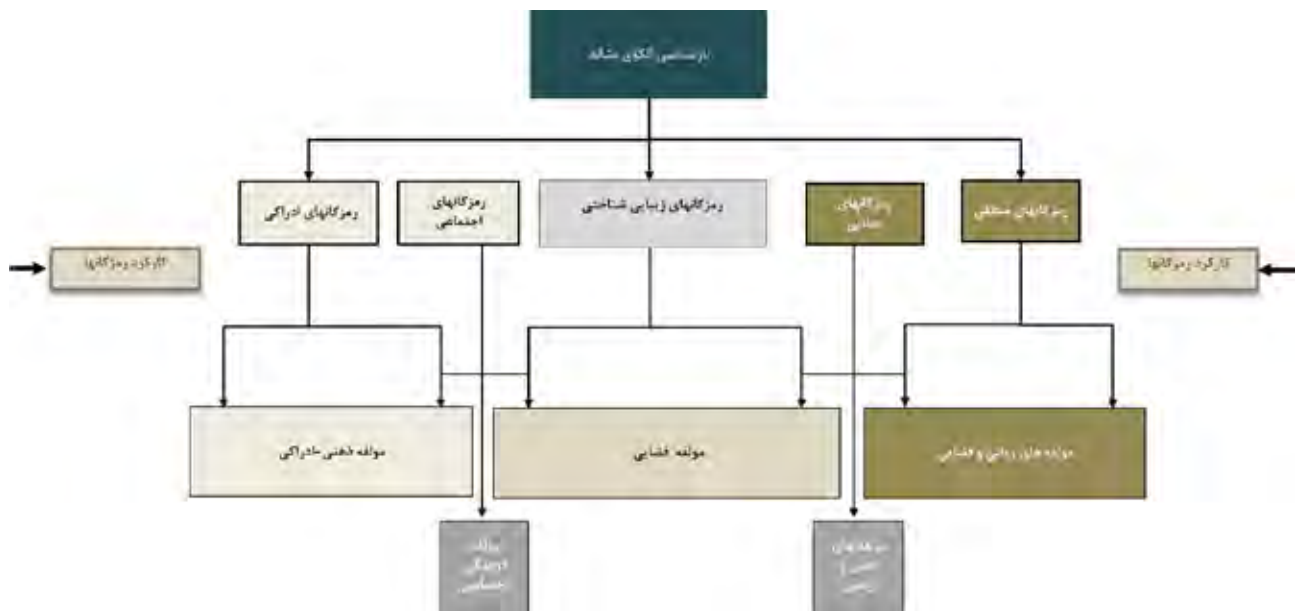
بازشناسی الگوی مشاهد

رمزگانهای ادراکی

رمزگانهای اجتماعی

رمزگانهای زیبایی شناختی

رمزگانهای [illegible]

رمزگانهای منطقی

کارکرد رمزگانها

کارکرد رمزگانها

مولفه ذهنی-ادراکی

مولفه فضایی

مولفه های روانی و فضایی

مولفه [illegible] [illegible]

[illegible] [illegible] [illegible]